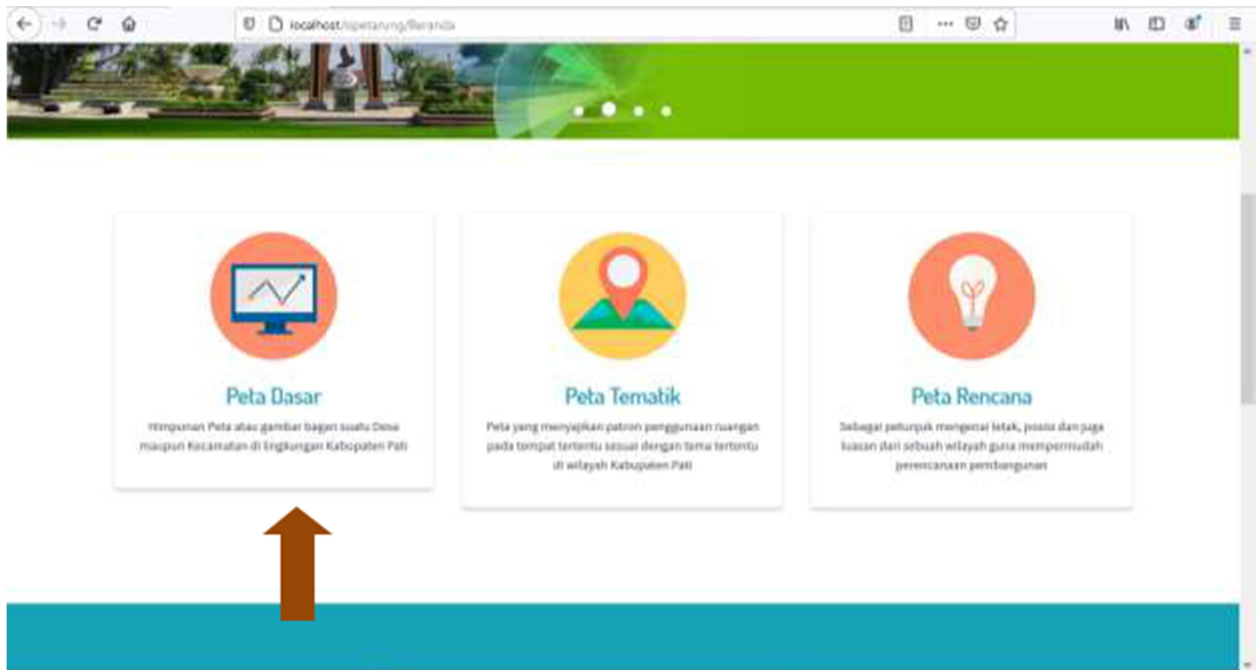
localhost/sipetarung/Beranda

Peta Dasar

Himpunan Peta atau gambar bagan suatu Desa maupun Kecamatan di lingkungan Kabupaten Pati

Peta Tematik

Peta yang menyajikan patron penggunaan ruangan pada tempat tertentu sesuai dengan tema tertentu di wilayah Kabupaten Pati

Peta Rencana

Sebagai petunjuk mengenai letak, posisi dan juga luasan dari sebuah wilayah guna mempermudah perencanaan pembangunan